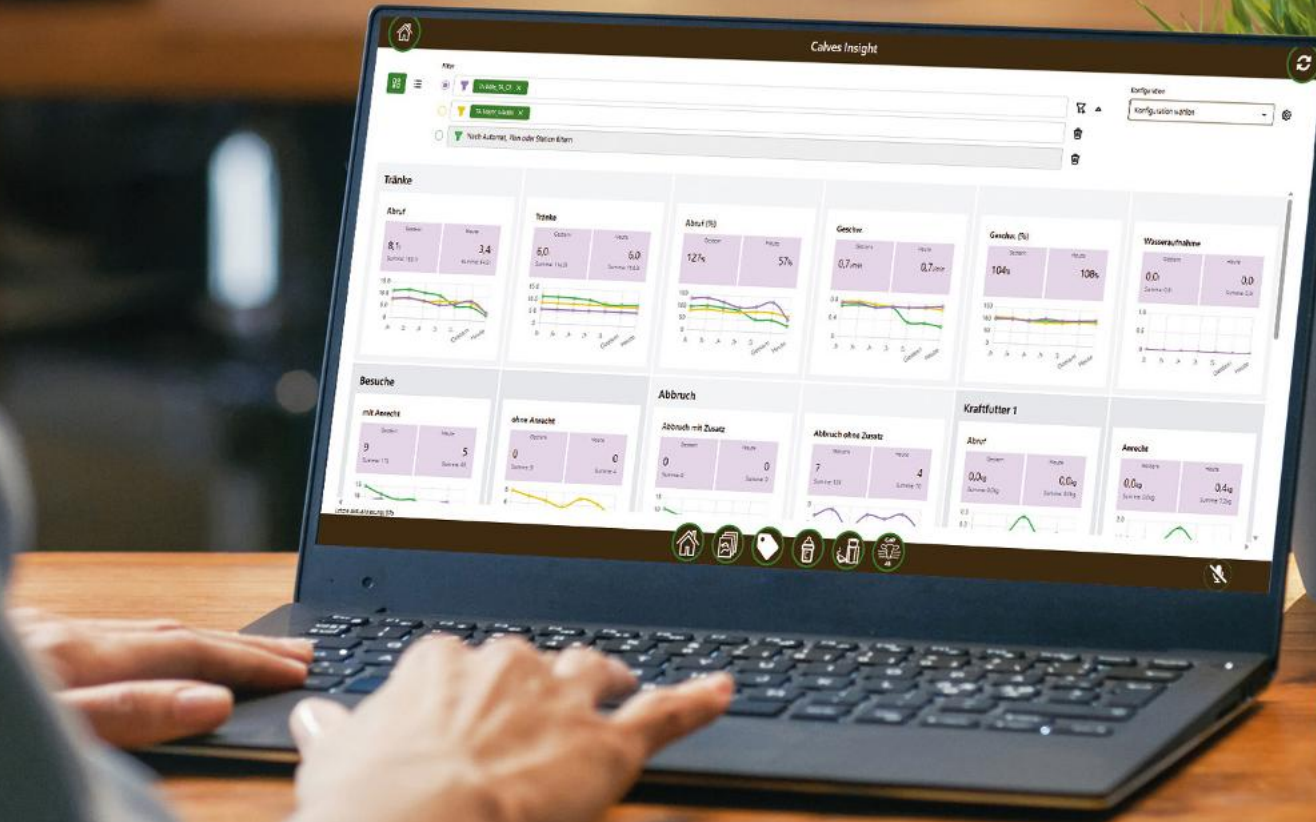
Calves Insight

Filter

Nach Automat, Platz oder Station filtern

Konfiguration

Konfiguration wählen

Tränke

Abruf

Gestern 8,1l Heute 3,4l

Tränke

Gestern 6,0 Heute 6,0

Abruf (%)

Gestern 127% Heute 57%

Gescher

Gestern 0,7l/min Heute 0,7l/min

Gescher (%)

Gestern 104% Heute 108%

Wasseraufnahme

Gestern 0,0 Heute 0,0

Besuche

mit Anrecht

Gestern 9 Heute 5

ohne Anrecht

Gestern 0 Heute 0

Abbruch

Abbruch mit Zusatz

Gestern 0 Heute 0

Abbruch ohne Zusatz

Gestern 7 Heute 4

Kraftfutter 1

Abruf

Gestern 0,0kg Heute 0,0kg

Anrecht

Gestern 0,0kg Heute 0,4kg